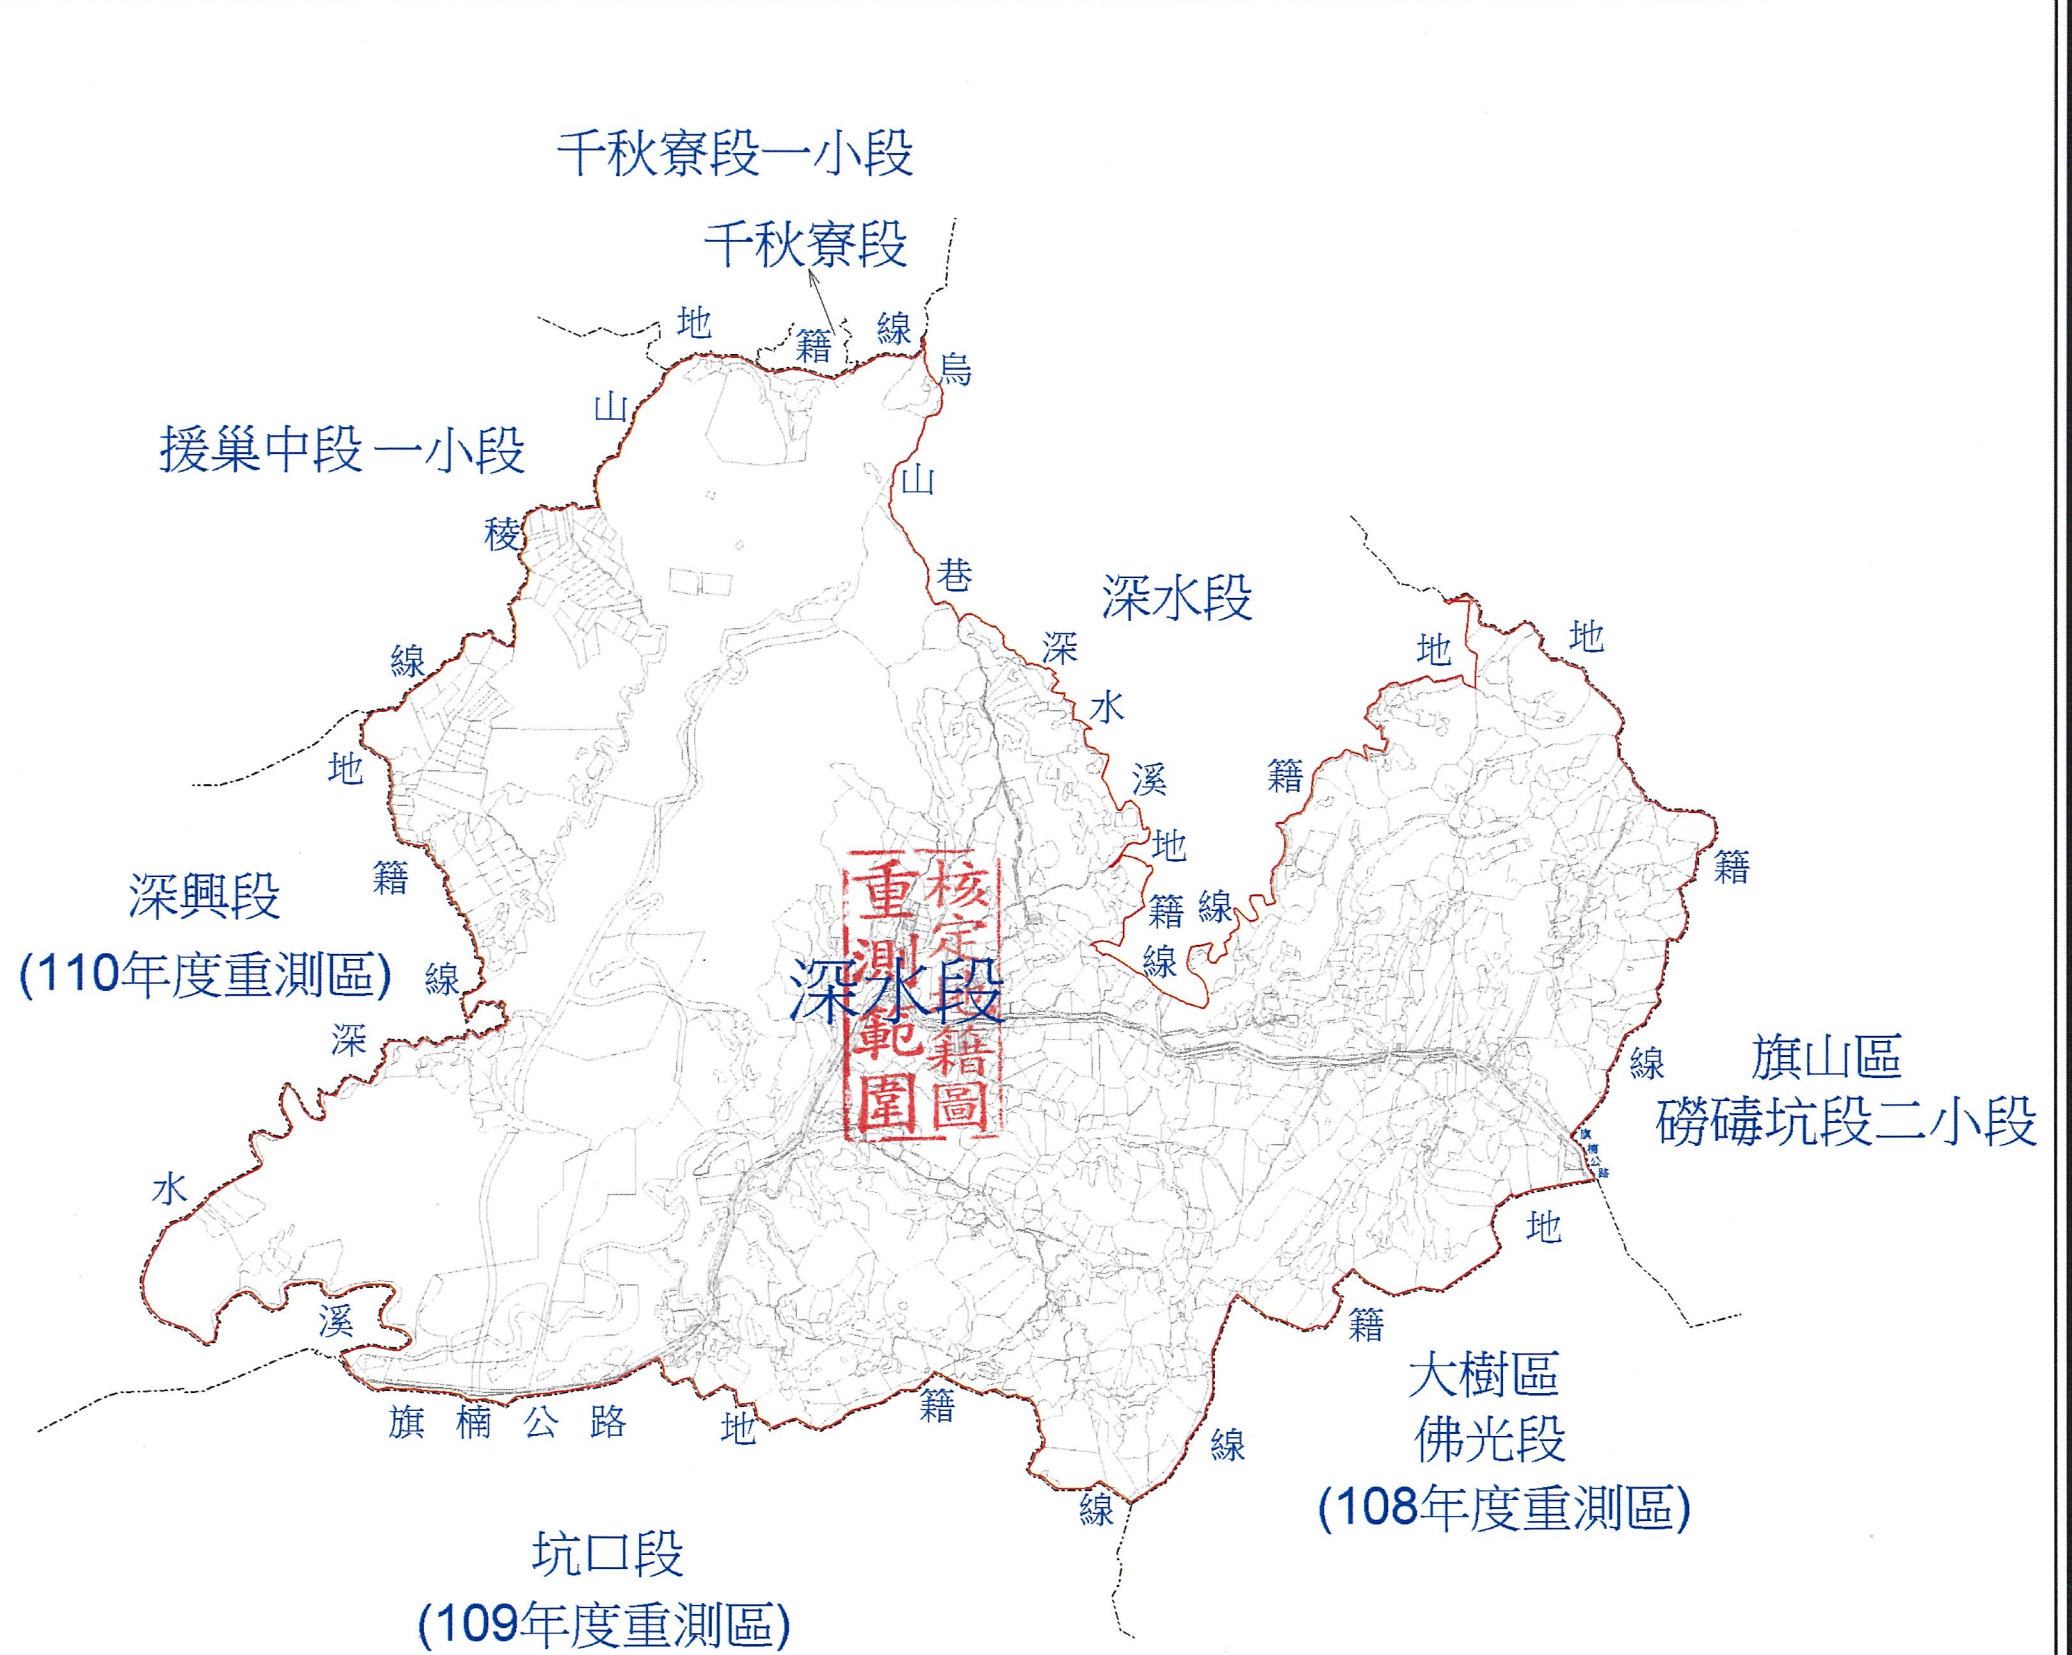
千秋寮段一小段

千秋寮段

地 籍 線

烏 山 巷

援巢中段一小段

山 稜 線 地 籍 線

深水段

深 水 溪 地 籍 線

地 籍

地 籍 線

深興段
(110年度重測區)

核定地籍圖
重測範圍

深水段

深 水 溪

旗山區
磅礡坑段二小段

旗楠公路

地

旗 楠 公 路

地 籍

籍

大樹區
佛光段
(108年度重測區)

線

線

坑口段
(109年度重測區)